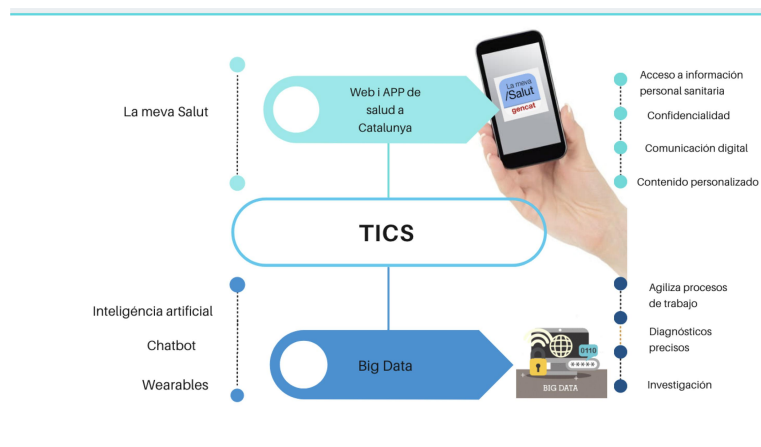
La meva Salut

Web i APP de salud a Catalunya

La meva /Salut
gencat

Acceso a información personal sanitaria

Confidencialidad

Comunicación digital

Contenido personalizado

TICS

Inteligéncia artificial

Chatbot

Wearables

Big Data

0110

*****

BIG DATA

Agiliza procesos de trabajo

Diagnósticos precisos

Investigación